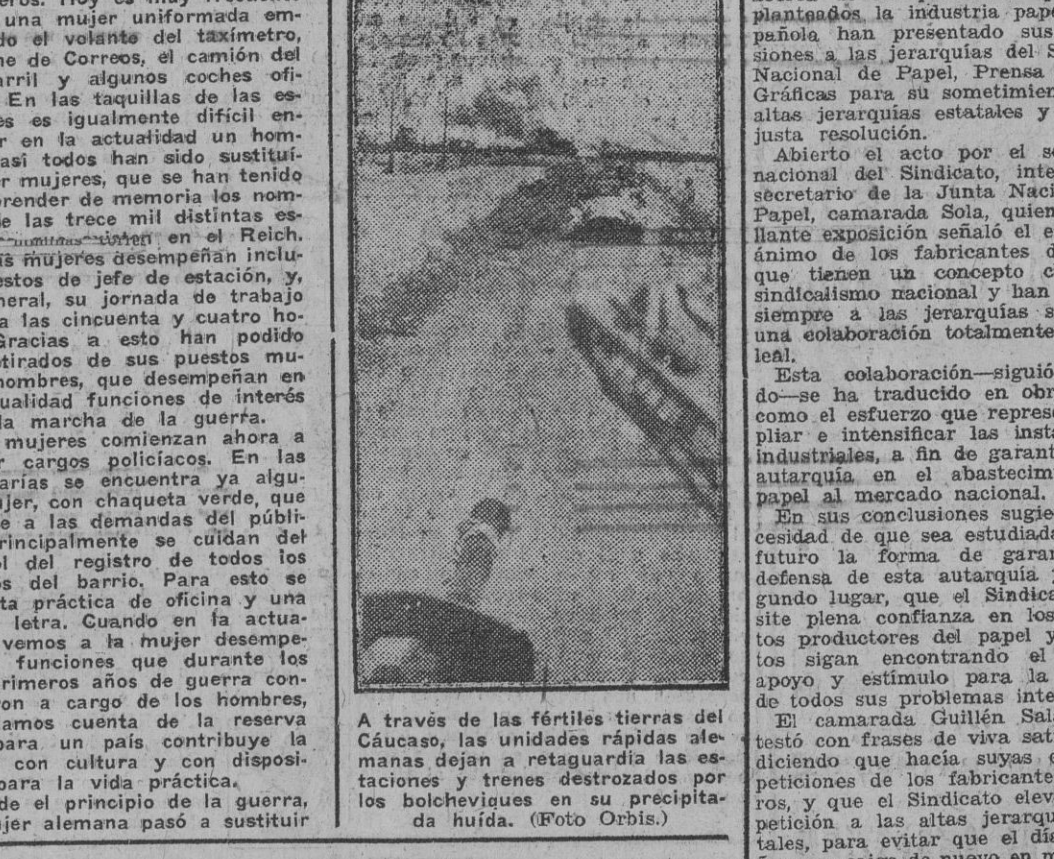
res. Hoy es muy frecuente una mujer uniformada empuñando el volante del taxímetro, el coche de Correos, el camión del ferrocarril y algunos coches oficiales. En las taquillas de las estaciones es igualmente difícil encontrar en la actualidad un hombre; casi todos han sido sustituídos por mujeres, que se han tenido que aprender de memoria los nombres de las trece mil distintas estaciones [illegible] en el Reich. Las mujeres desempeñan incluso puestos de jefe de estación, y, en general, su jornada de trabajo llega a las cincuenta y cuatro horas. Gracias a esto han podido ser retirados de sus puestos muchos hombres, que desempeñan en la actualidad funciones de interés para la marcha de la guerra.

Las mujeres comienzan ahora a ocupar cargos policíacos. En las comisarías se encuentra ya alguna mujer, con chaqueta verde, que atiende a las demandas del público. Principalmente se cuidan del control del registro de todos los vecinos del barrio. Para esto se necesita práctica de oficina y una buena letra. Cuando en la actualidad vemos a la mujer desempeñar funciones que durante los dos primeros años de guerra corrían a cargo de los hombres, nos damos cuenta de la reserva que para un país contribuye la mujer con cultura y con disposición para la vida práctica.

Desde el principio de la guerra, la mujer alemana pasó a sustituir

A través de las fértiles tierras del Cáucaso, las unidades rápidas alemanas dejan a retaguardia las estaciones y trenes destrozados por los bolcheviques en su precipitada huída. (Foto Orbis.)

planteados la industria papelera española han presentado sus conclusiones a las jerarquías del Sindicato Nacional de Papel, Prensa y Artes Gráficas para su sometimiento a las altas jerarquías estatales y su justa resolución.

Abierto el acto por el secretario nacional del Sindicato, intervino el secretario de la Junta Nacional de Papel, camarada Sola, quien en brillante exposición señaló el excelente ánimo de los fabricantes de papel, que tienen un concepto claro del sindicalismo nacional y han prestado siempre a las jerarquías sindicales una colaboración totalmente leal.

Esta colaboración—siguió diciendo—se ha traducido en obras, tales como el esfuerzo que representa ampliar e intensificar las instalaciones industriales, a fin de garantizar la autarquía en el abastecimiento de papel al mercado nacional.

En sus conclusiones sugieren la necesidad de que sea estudiada en el futuro la forma de garantizar la defensa de esta autarquía y, en segundo lugar, que el Sindicato deposite plena confianza en los elementos productores del papel y que éstos sigan encontrando el máximo apoyo y estímulo para la solución de todos sus problemas inte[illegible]

El camarada Guillén Sal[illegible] testó con frases de viva sat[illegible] diciendo que hacía suyas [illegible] peticiones de los fabricante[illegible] ros, y que el Sindicato elev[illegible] petición a las altas jerarqu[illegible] tales, para evitar que el día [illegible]